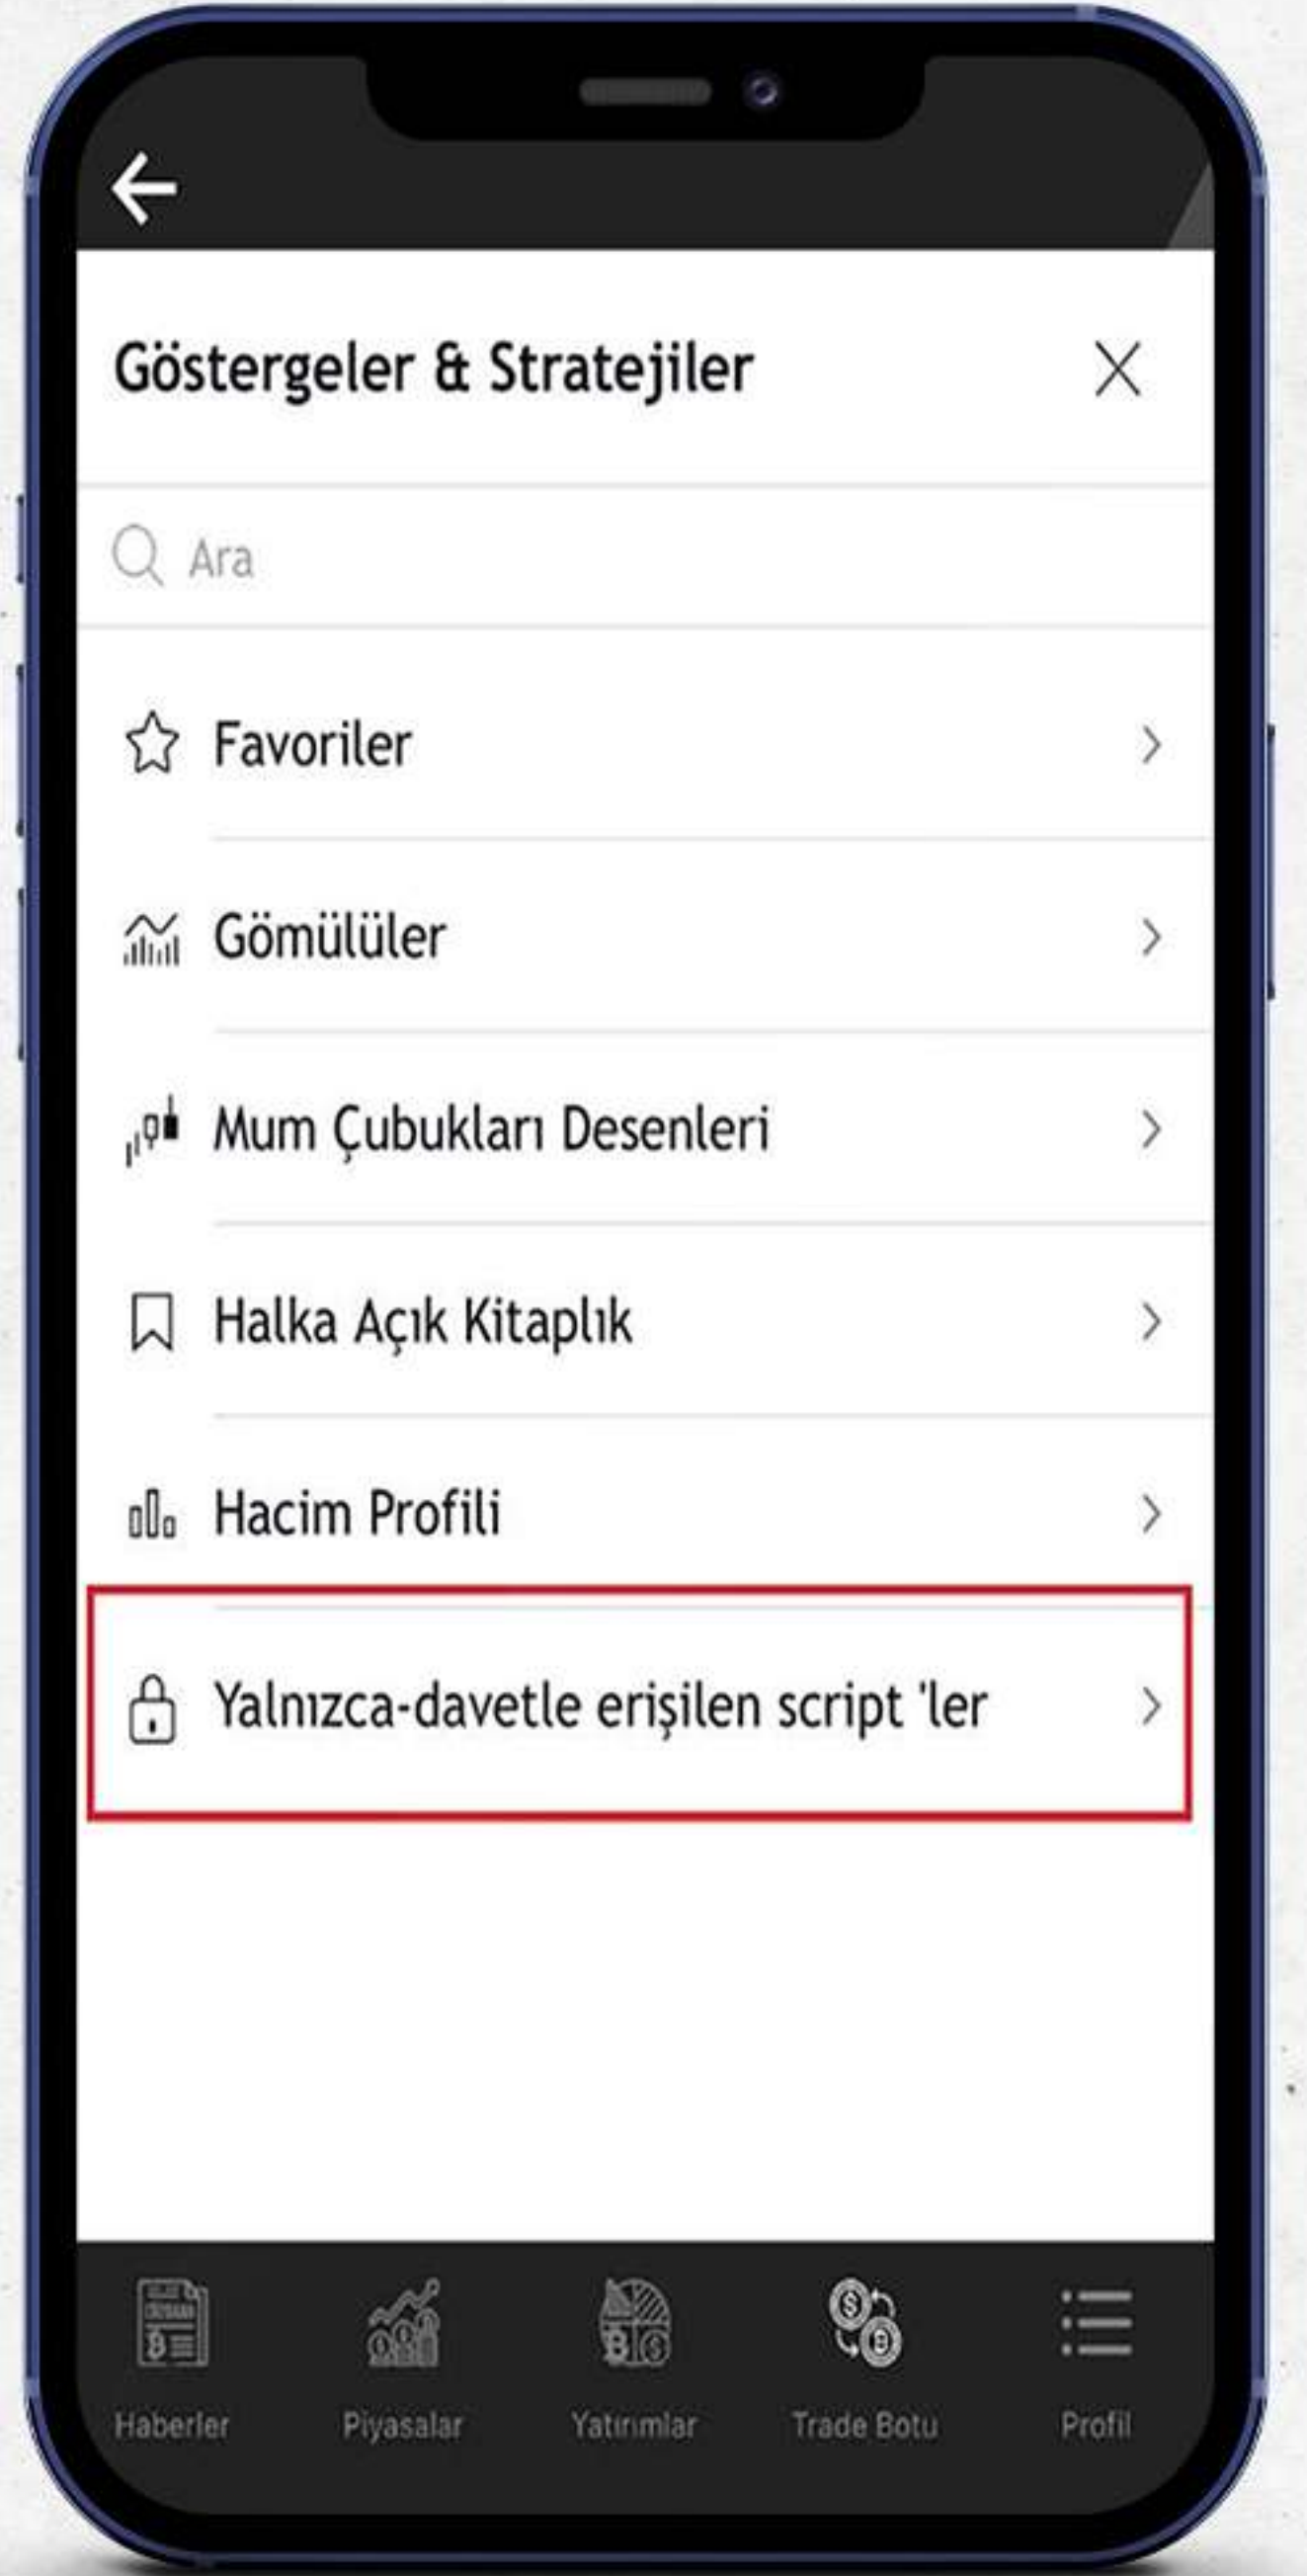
Göstergeler & Stratejiler

Ara

Favoriler

Gömülüler

Mum Çubukları Desenleri

Halka Açık Kitaplık

Hacim Profili

Yalnızca-davetle erişilen script 'ler

Haberler
Piyasalar
Yatırımlar
Trade Botu
Profil